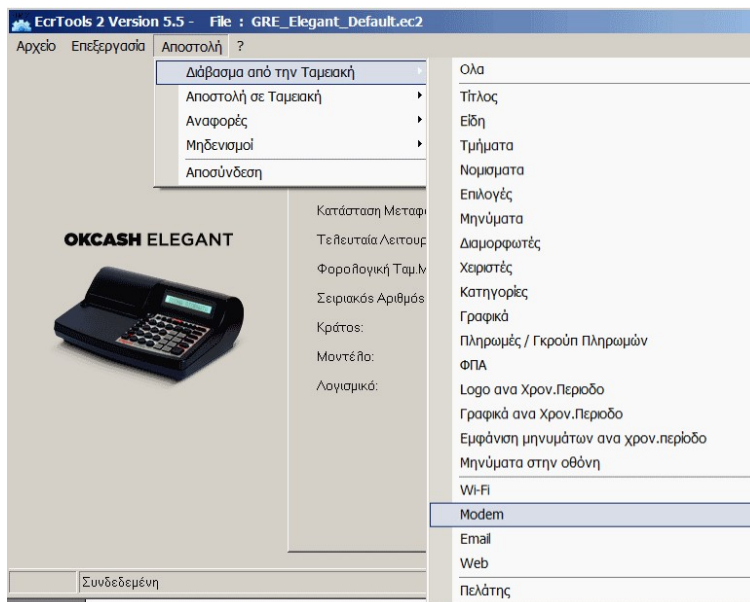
EcrTools 2 Version 5.5 - File : GRE_Elegant_Default.ec2

Αρχείο Επεξεργασία Αποστολή ?

Διάβασμα από την Ταμειακή
Αποστολή σε Ταμειακή
Αναφορές
Μηδενισμοί
Αποσύνδεση

Ολα
Τίτλος
Είδη
Τμήματα
Νομισματα
Επιλογές
Μηνύματα
Διαμορφωτές
Χειριστές
Κατηγορίες
Γραφικά
Πληρωμές / Γκρούπ Πληρωμών
ΦΠΑ
Logo ανα Χρον.Περιοδο
Γραφικά ανα Χρον.Περιοδο
Εμφάνιση μηνυμάτων ανα χρον.περίοδο
Μηνύματα στην οθόνη
Wi-Fi
Modem
Email
Web
Πελάτης

OKCASH ELEGANT

Κατάσταση Μεταφ
Τελευταία Λειτουρ
Φορολογική Ταμ.Μ
Σειριακός Αριθμός
Κράτος:
Μοντέλο:
Λογισμικό:

Συνδεδεμένη